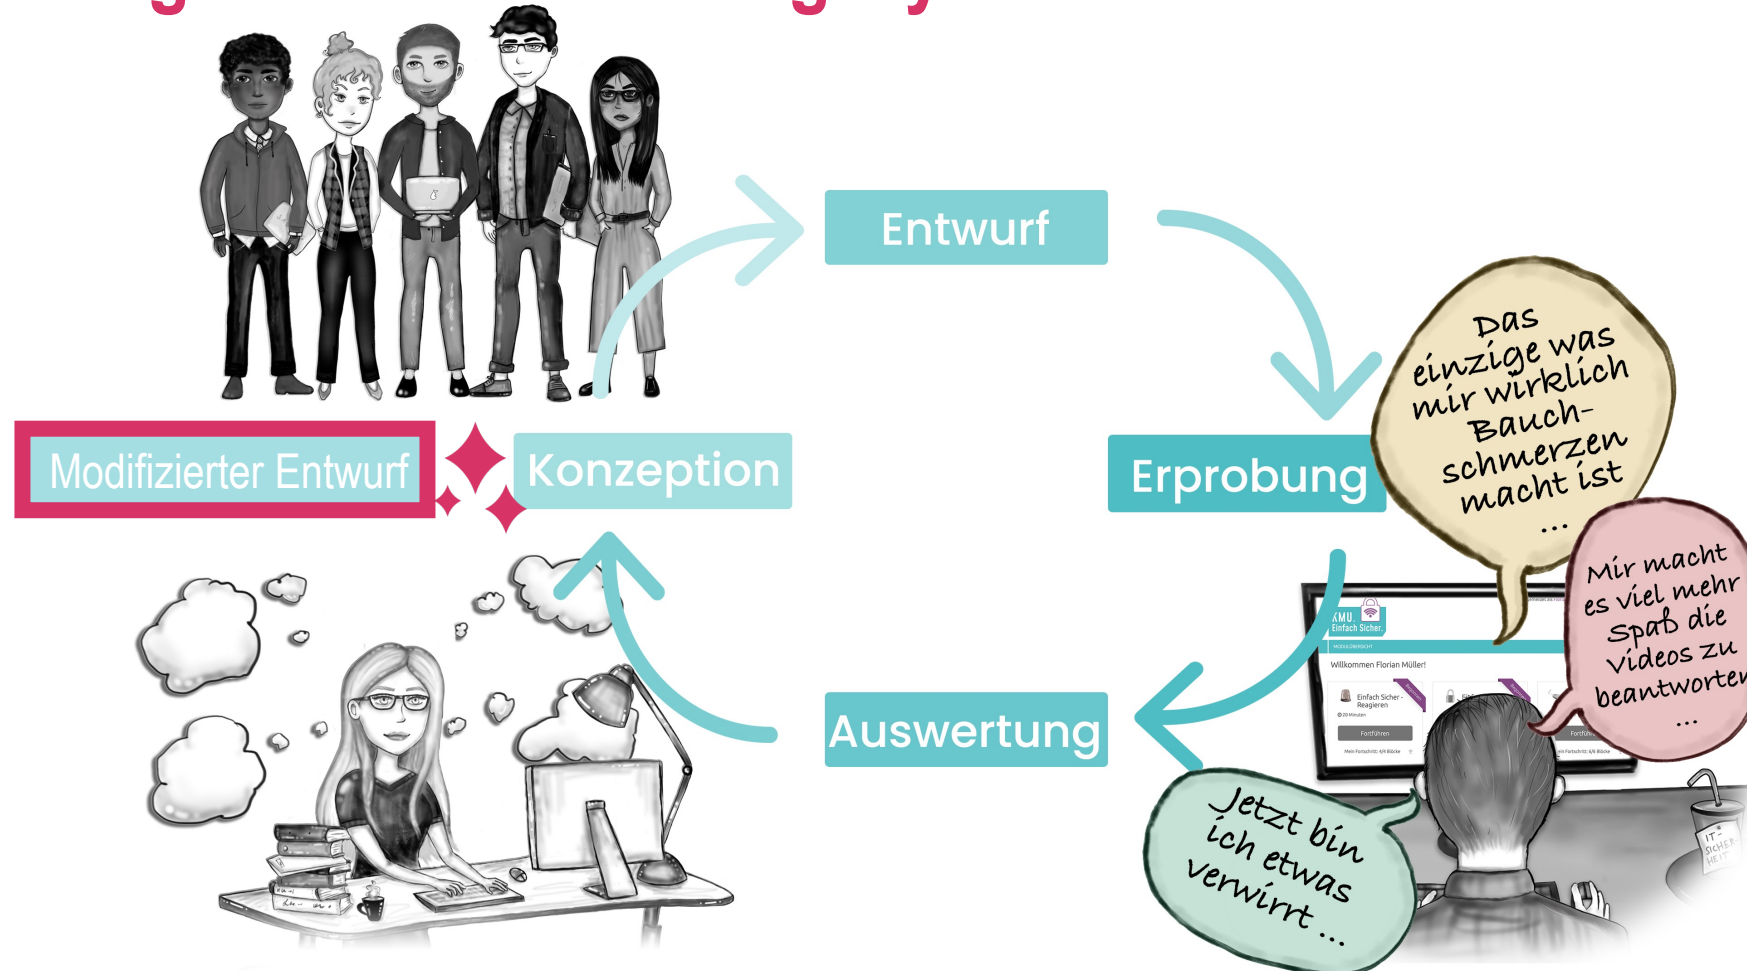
Entwurf

Modifizierter Entwurf

Konzeption

Erprobung

Auswertung

Das einzige was mir wirklich Bauchschmerzen macht ist ...

Mir macht es viel mehr Spaß die Videos zu beantworten ...

Jetzt bin ich etwas verwirrt ...

KMU. Einfach Sicher.

Willkommen Florian Müller!

Einfach Sicher - Reagieren

Fortführen

IT-SICHERHEIT